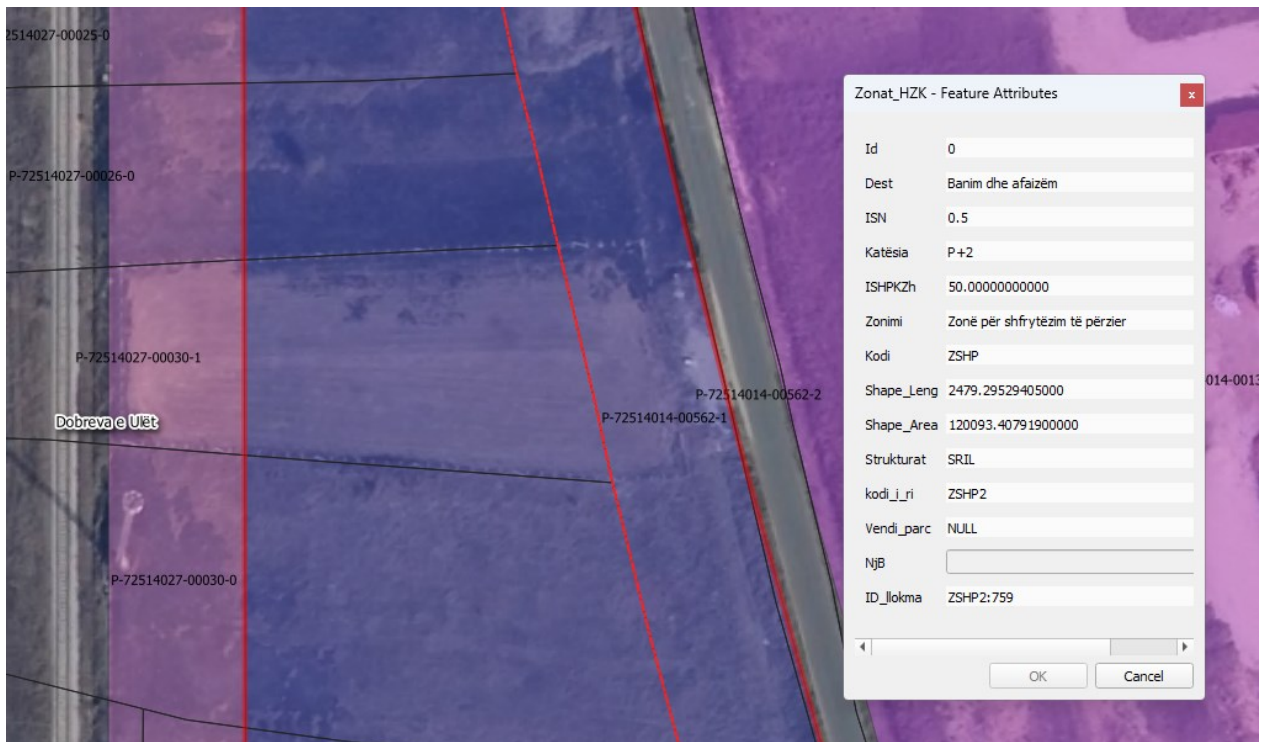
2514027-00025-0

P-72514027-00026-0

P-72514027-00030-1

Dobreva e Ulët

P-72514027-00030-0

P-72514014-00562-1

P-72514014-00562-2

014-0013

Zonat_HZK - Feature Attributes

x

| | |
|---|---|
| Id | 0 |
| Dest | Banim dhe afaizëm |
| ISN | 0.5 |
| Katësia | P+2 |
| ISHPKZh | 50.00000000000 |
| Zonimi | Zonë për shfrytëzim të përzier |
| Kodi | ZSHP |
| Shape_Leng | 2479.29529405000 |
| Shape_Area | 120093.40791900000 |
| Strukturat | SRIL |
| kodi_i_ri | ZSHP2 |
| Vendi_parc | NULL |
| NjB | |
| ID_llokma | ZSHP2:759 |

OK

Cancel